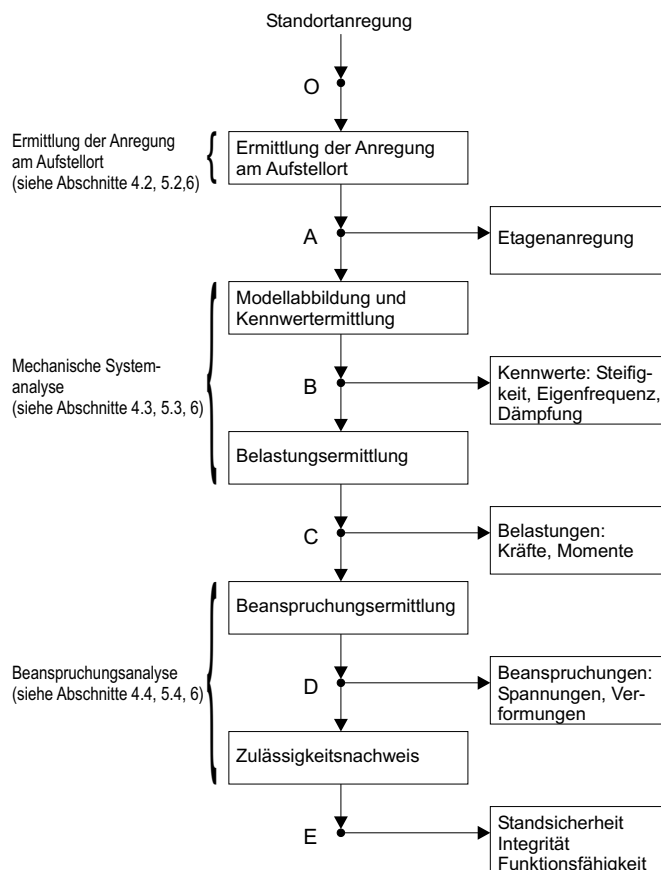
Standortanregung

O

Ermittlung der Anregung am Aufstellort (siehe Abschnitte 4.2, 5.2,6)

Ermittlung der Anregung am Aufstellort

A

Etagenanregung

Mechanische Systemanalyse (siehe Abschnitte 4.3, 5.3, 6)

Modellabbildung und Kennwertermittlung

B

Kennwerte: Steifigkeit, Eigenfrequenz, Dämpfung

Belastungsermittlung

C

Belastungen: Kräfte, Momente

Beanspruchungsanalyse (siehe Abschnitte 4.4, 5.4, 6)

Beanspruchungsermittlung

D

Beanspruchungen: Spannungen, Verformungen

Zulässigkeitsnachweis

E

Standsicherheit
Integrität
Funktionsfähigkeit